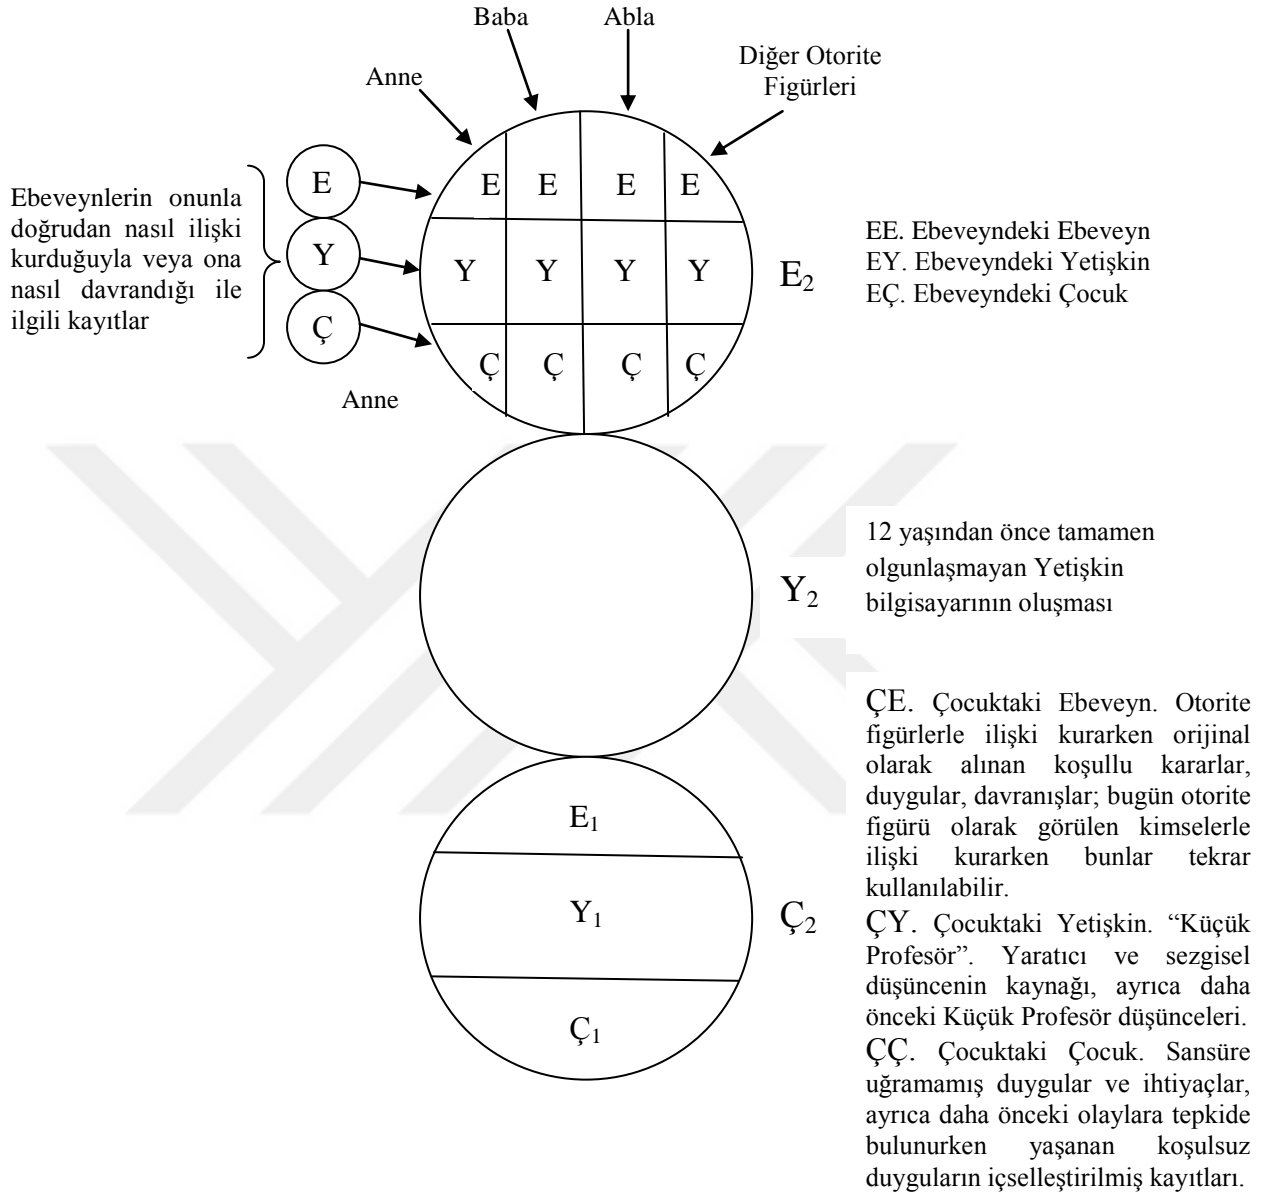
Baba

Abla

Anne

Diğer Otorite Figürleri

Ebeveynlerin onunla doğrudan nasıl ilişki kurduğuyla veya ona nasıl davrandığı ile ilgili kayıtlar

E

Y

Ç

E E E E

Y Y Y Y

Ç Ç Ç Ç

Anne

$E_2$

EE. Ebeveyndeki Ebeveyn
EY. Ebeveyndeki Yetişkin
EÇ. Ebeveyndeki Çocuk

$Y_2$

12 yaşından önce tamamen olgunlaşmayan Yetişkin bilgisayarının oluşması

$E_1$

$Y_1$

$Ç_1$

$Ç_2$

ÇE. Çocuktaki Ebeveyn. Otorite figürlerle ilişki kurarken orijinal olarak alınan koşullu kararlar, duygular, davranışlar; bugün otorite figürü olarak görülen kimselerle ilişki kurarken bunlar tekrar kullanılabilir.

ÇY. Çocuktaki Yetişkin. "Küçük Profesör". Yaratıcı ve sezgisel düşüncenin kaynağı, ayrıca daha önceki Küçük Profesör düşünceleri.

ÇÇ. Çocuktaki Çocuk. Sansüre uğramamış duygular ve ihtiyaçlar, ayrıca daha önceki olaylara tepkide bulunurken yaşanan koşulsuz duyguların içselleştirilmiş kayıtları.